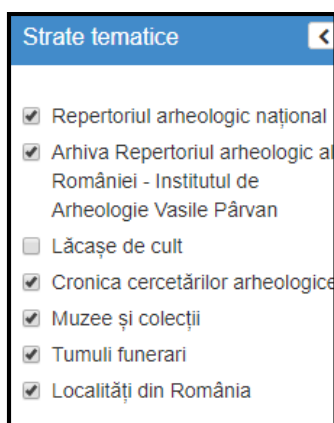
Strate tematice

Repertoriul arheologic național

Arhiva Repertoriul arheologic al României - Institutul de Arheologie Vasile Pârvan

Lăcașe de cult

Cronica cercetărilor arheologice

Muzee și colecții

Tumuli funerari

Localități din România